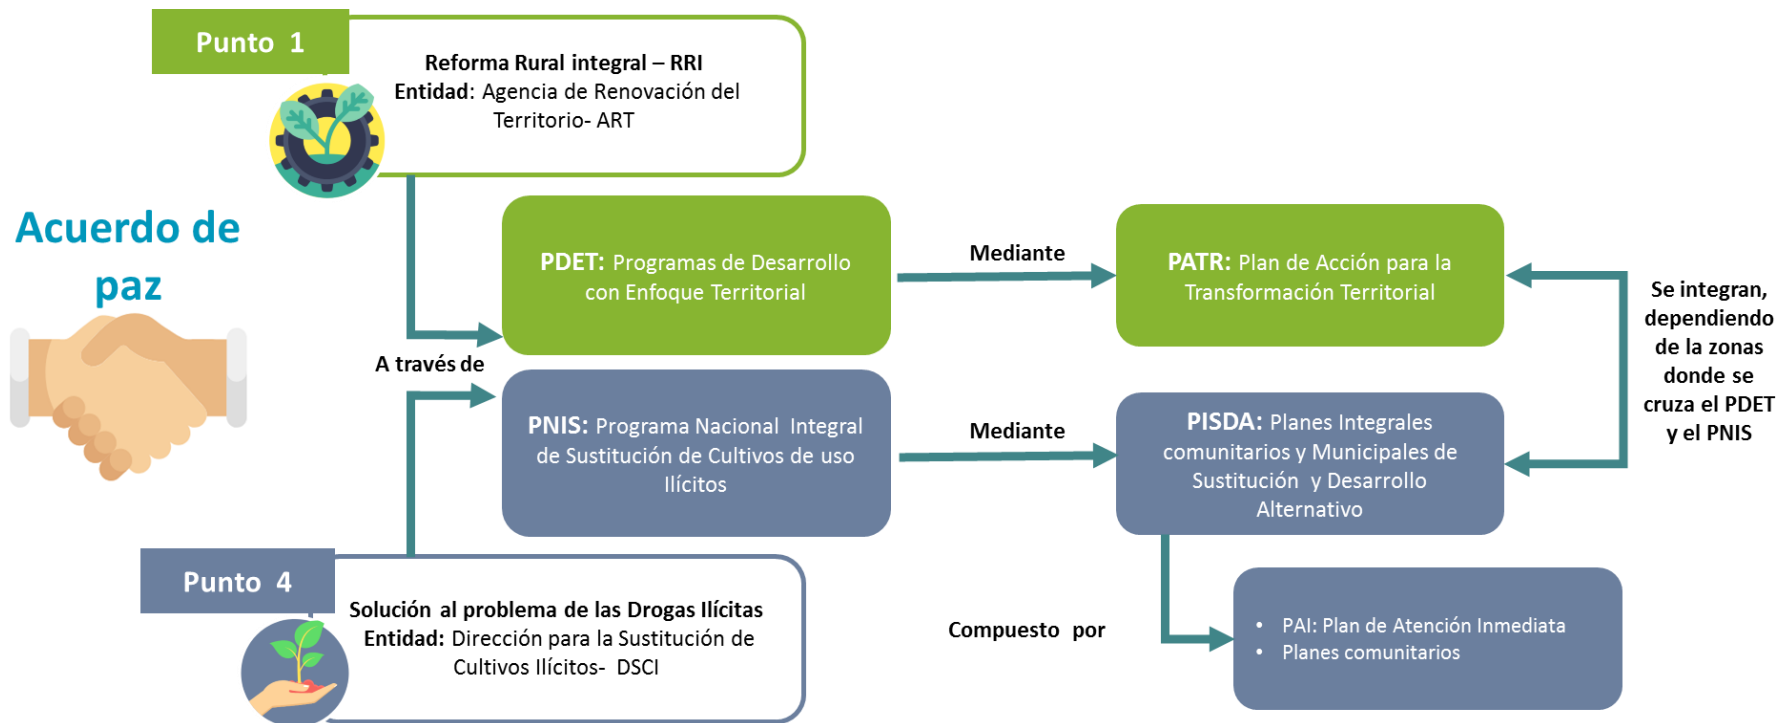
Punto 1

Reforma Rural integral – RRI
Entidad: Agencia de Renovación del Territorio- ART

Acuerdo de paz

PDET: Programas de Desarrollo con Enfoque Territorial

Mediante

PATR: Plan de Acción para la Transformación Territorial

Se integran, dependiendo de la zonas donde se cruza el PDET y el PNIS

A través de

PNIS: Programa Nacional Integral de Sustitución de Cultivos de uso Ilícitos

Mediante

PISDA: Planes Integrales comunitarios y Municipales de Sustitución y Desarrollo Alternativo

Punto 4

Solución al problema de las Drogas Ilícitas
Entidad: Dirección para la Sustitución de Cultivos Ilícitos- DSCI

Compuesto por

- PAI: Plan de Atención Inmediata
- Planes comunitarios